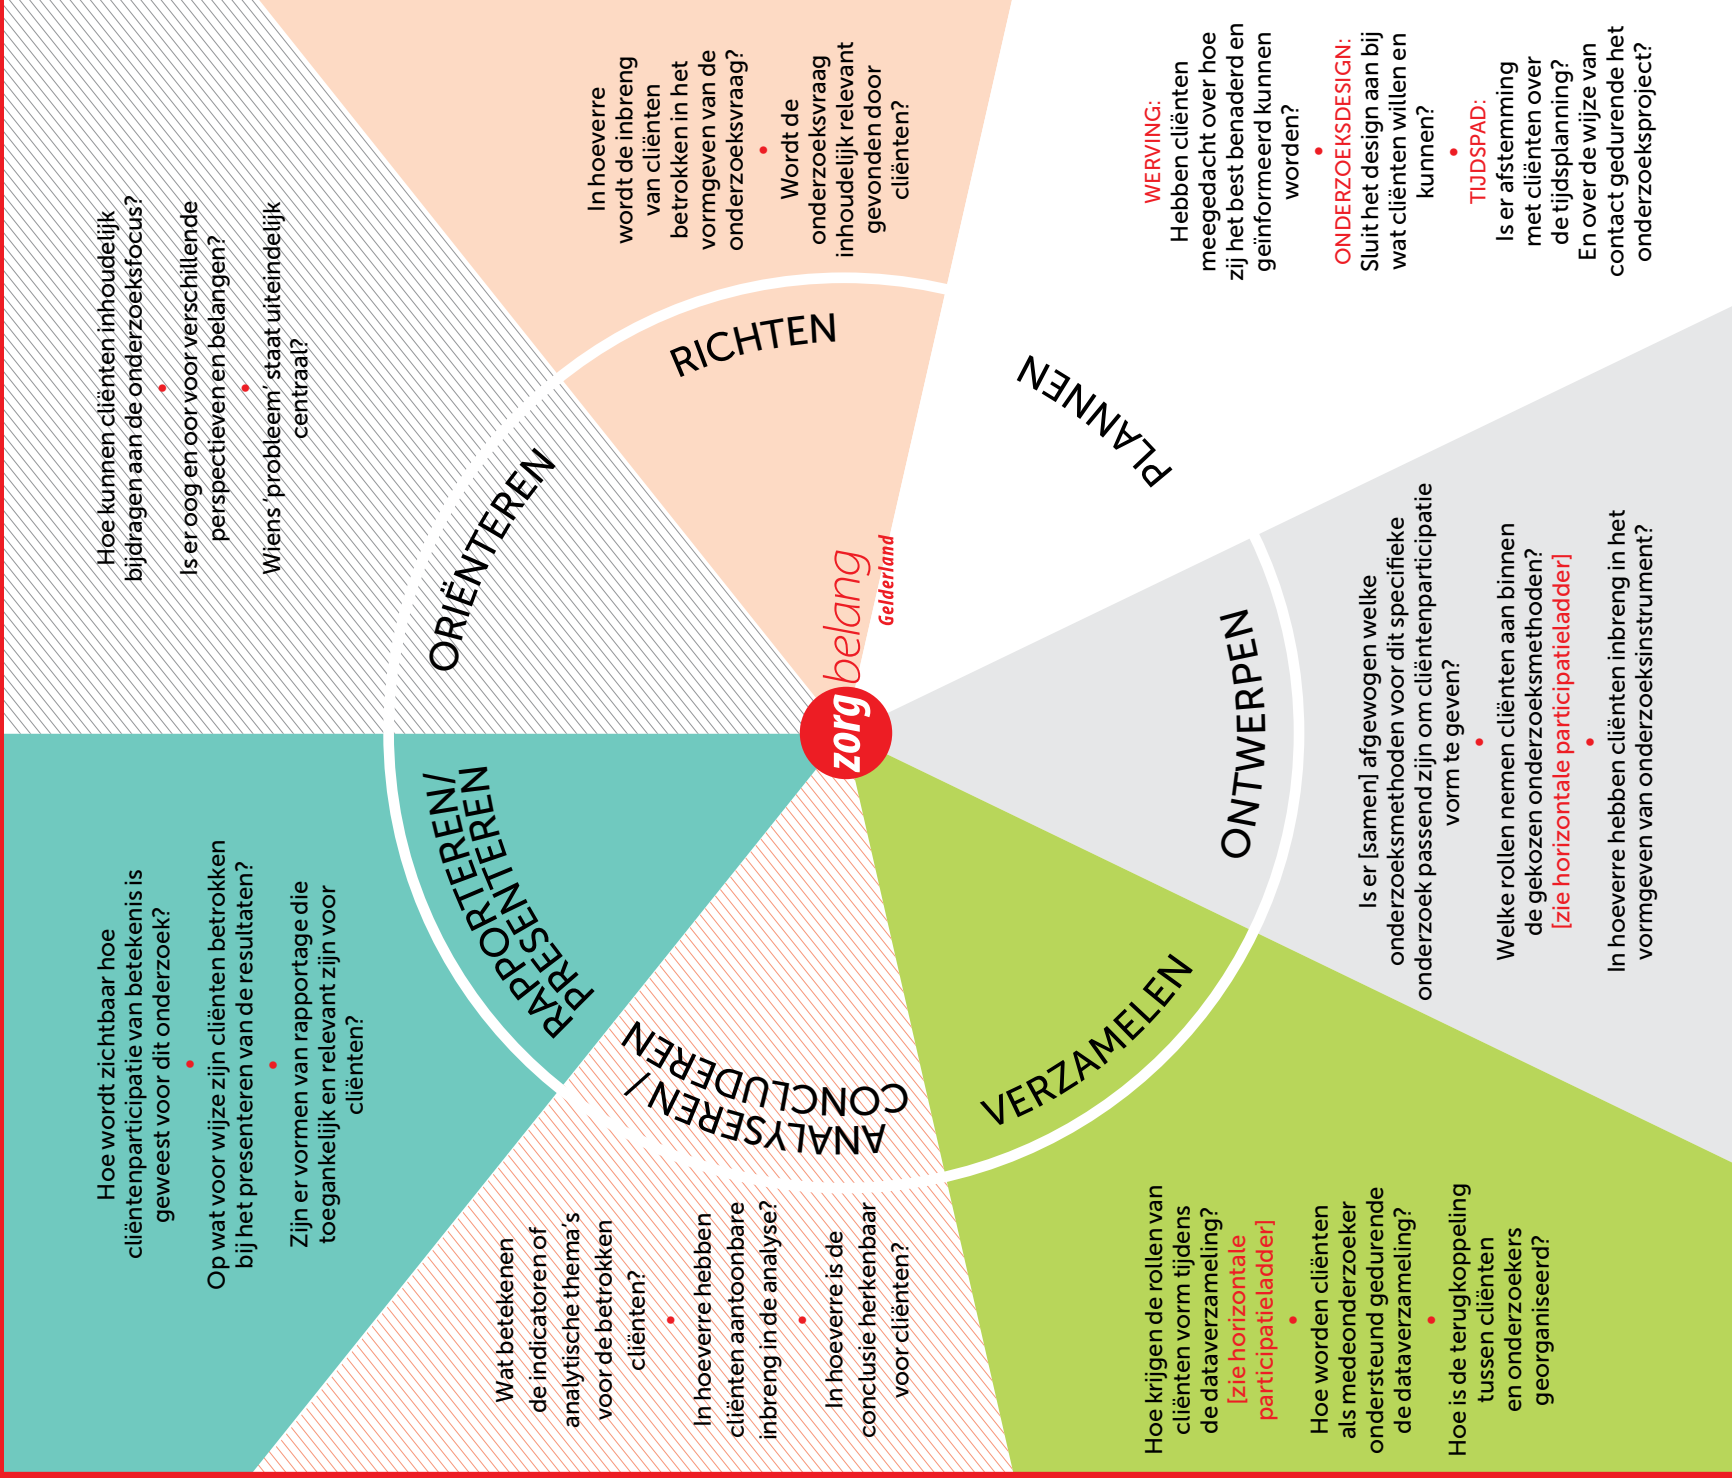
ORIËNTEREN

Hoe kunnen cliënten inhoudelijk bijdragen aan de onderzoeksfocus?

Is er oog en oor voor verschillende perspectieven en belangen?

Wiens 'probleem' staat uiteindelijk centraal?

RICHTEN

In hoeverre wordt de inbreng van cliënten betrokken in het vormgeven van de onderzoeksvraag?

Wordt de onderzoeksvraag inhoudelijk relevant gevonden door cliënten?

PLANNEN

WERVING:
Hebben cliënten meegedacht over hoe zij het best benaderd en geïnformeerd kunnen worden?

ONDERZOEKSDESIGN:
Sluit het design aan bij wat cliënten willen en kunnen?

TIJDSPAD:
Is er afstemming met cliënten over de tijdsplanning? En over de wijze van contact gedurende het onderzoeksproject?

ONTWERPEN

Is er [samen] afgewogen welke onderzoeksmethoden voor dit specifieke onderzoek passend zijn om cliëntenparticipatie vorm te geven?

Welke rollen nemen cliënten aan binnen de gekozen onderzoeksmethoden? [zie horizontale participatieladder]

In hoeverre hebben cliënten inbreng in het vormgeven van onderzoeksinstrument?

VERZAMELEN

Hoe krijgen de rollen van cliënten vorm tijdens de dataverzameling? [zie horizontale participatieladder]

Hoe worden cliënten als medeonderzoeker ondersteund gedurende de dataverzameling?

Hoe is de terugkoppeling tussen cliënten en onderzoekers georganiseerd?

ANALYSEREN / CONCLUDEREN

Wat betekenen de indicatoren of analytische thema's voor de betrokken cliënten?

In hoeverre hebben cliënten aantoonbare inbreng in de analyse?

In hoeverre is de conclusie herkenbaar voor cliënten?

RAPPORTEREN/ PRESENTEREN

Hoe wordt zichtbaar hoe cliëntenparticipatie van betekenis is geweest voor dit onderzoek?

Op wat voor wijze zijn cliënten betrokken bij het presenteren van de resultaten?

Zijn er vormen van rapportage die toegankelijk en relevant zijn voor cliënten?

zorgbelang Gelderland